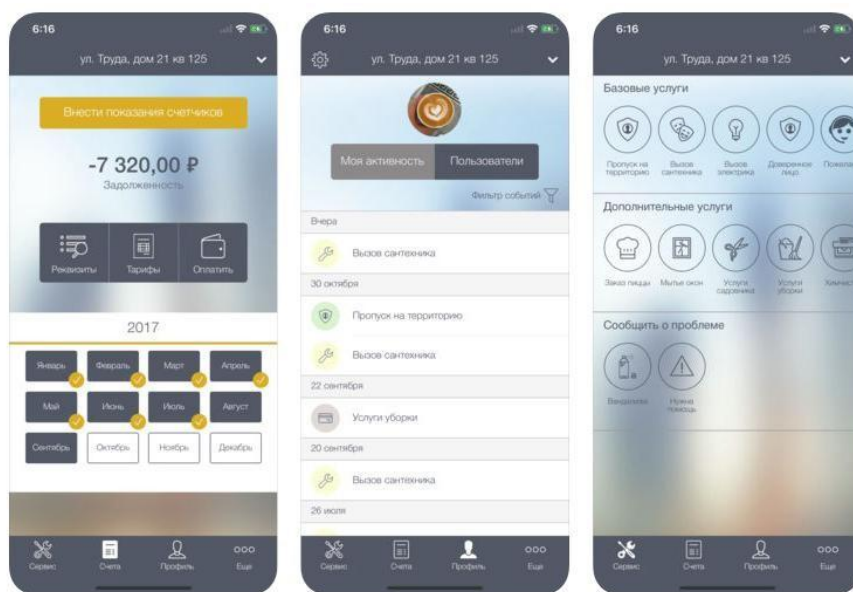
6:16

ул. Труда, дом 21 кв 125

Внести показания счетчиков

-7 320,00 ₽

Задолженность

Реквизиты Тарифы Оплатить

2017

Январь Февраль Март Апрель
Май Июнь Июль Август
Сентябрь Октябрь Ноябрь Декабрь

Сервис Счета Профиль Еще

6:16

ул. Труда, дом 21 кв 125

Моя активность Пользователи

Фильтр событий

Вчера

Вызов сантехника

30 октября

Пропуск на территорию

Вызов сантехника

22 сентября

Услуги уборки

20 сентября

Вызов сантехника

26 июля

Сервис Счета Профиль Еще

6:16

ул. Труда, дом 21 кв 125

Базовые услуги

Пропуск на территорию Вызов сантехника Вызов электрика Доверенное лицо Пожела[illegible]

Дополнительные услуги

Заказ пиццы Мытье окон Услуги садовника Услуги уборки Химчис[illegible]

Сообщить о проблеме

Вандализм Нужна помощь

Сервис Счета Профиль Еще